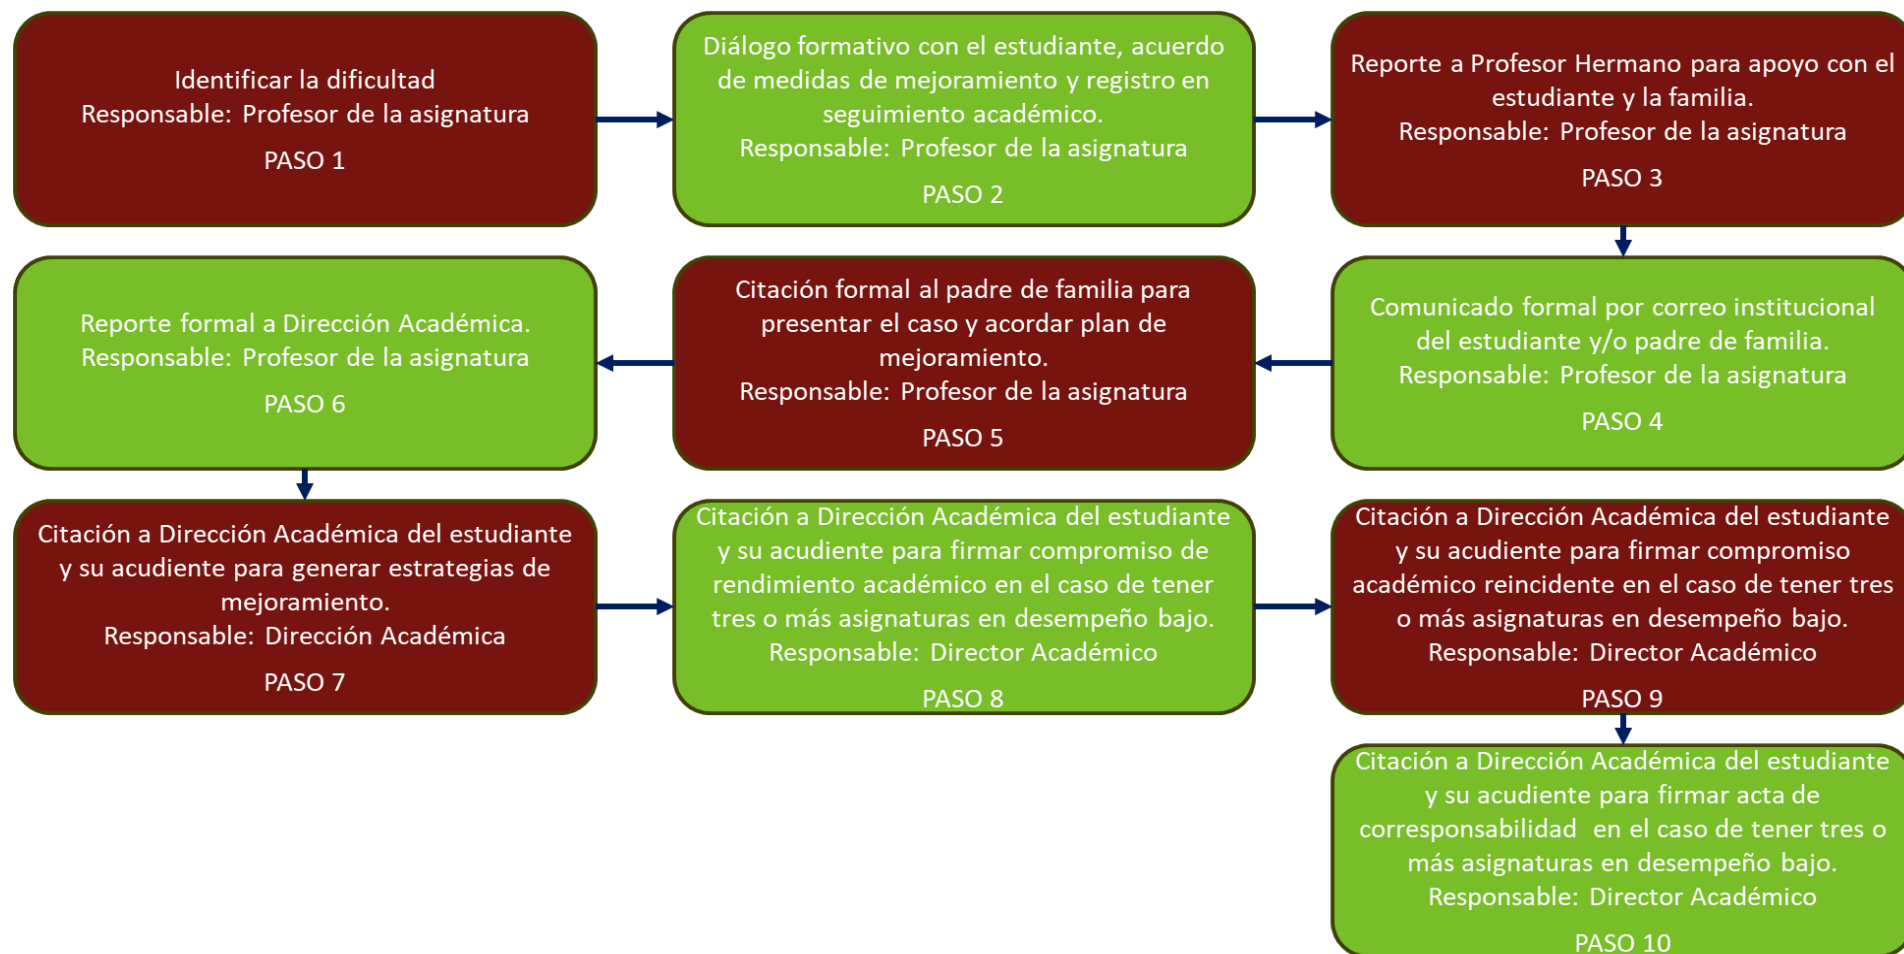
Identificar la dificultad
Responsable: Profesor de la asignatura
PASO 1

Diálogo formativo con el estudiante, acuerdo de medidas de mejoramiento y registro en seguimiento académico.
Responsable: Profesor de la asignatura
PASO 2

Reporte a Profesor Hermano para apoyo con el estudiante y la familia.
Responsable: Profesor de la asignatura
PASO 3

Reporte formal a Dirección Académica.
Responsable: Profesor de la asignatura
PASO 6

Citación formal al padre de familia para presentar el caso y acordar plan de mejoramiento.
Responsable: Profesor de la asignatura
PASO 5

Comunicado formal por correo institucional del estudiante y/o padre de familia.
Responsable: Profesor de la asignatura
PASO 4

Citación a Dirección Académica del estudiante y su acudiente para generar estrategias de mejoramiento.
Responsable: Dirección Académica
PASO 7

Citación a Dirección Académica del estudiante y su acudiente para firmar compromiso de rendimiento académico en el caso de tener tres o más asignaturas en desempeño bajo.
Responsable: Director Académico
PASO 8

Citación a Dirección Académica del estudiante y su acudiente para firmar compromiso académico reincidente en el caso de tener tres o más asignaturas en desempeño bajo.
Responsable: Director Académico
PASO 9

Citación a Dirección Académica del estudiante y su acudiente para firmar acta de corresponsabilidad en el caso de tener tres o más asignaturas en desempeño bajo.
Responsable: Director Académico
PASO 10